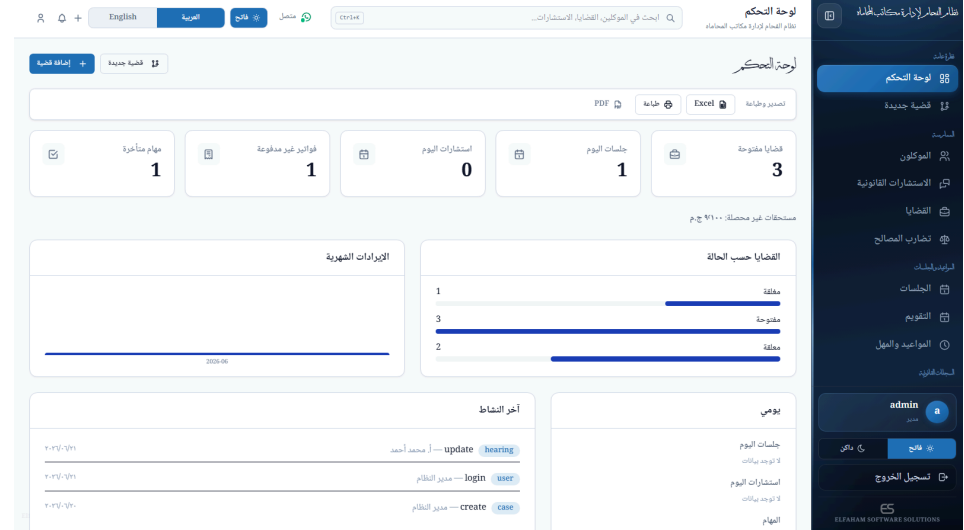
نظام المحامي لإدارة مكاتب المحاماة

عام

لوحة التحكم

قضية جديدة

السجلات

الموكلون

الاستشارات القانونية

القضايا

تضارب المصالح

المواعيد والجلسات

الجلسات

التقويم

المواعيد والمهل

السجلات القانونية

admin
مدير

a

فاتح

داكن

تسجيل الخروج

ELFAHAM SOFTWARE SOLUTIONS

لوحة التحكم
نظام الفحام لإدارة مكاتب المحاماة

ابحث في الموكلين، القضايا، الاستشارات...

Ctrl+K

متصل

فاتح

العربية

English

لوحة التحكم

قضية جديدة

إضافة قضية

تصدير وطباعة

Excel

طباعة

PDF

قضايا مفتوحة
3

جلسات اليوم
1

استشارات اليوم
0

فواتير غير مدفوعة
1

مهام متأخرة
1

مستحقات غير محصلة: ٩٬١٠٠ ج.م

القضايا حسب الحالة

مغلقة
1

مفتوحة
3

معلقة
2

الإيرادات الشهرية

2026-06

يومي

جلسات اليوم
لا توجد بيانات

استشارات اليوم
لا توجد بيانات

المهام

آخر النشاط

hearing update — أ. محمد أحمد
٢٠٢٦/٠٦/٢١

user login — مدير النظام
٢٠٢٦/٠٦/٢١

case create — مدير النظام
٢٠٢٦/٠٦/٢٠